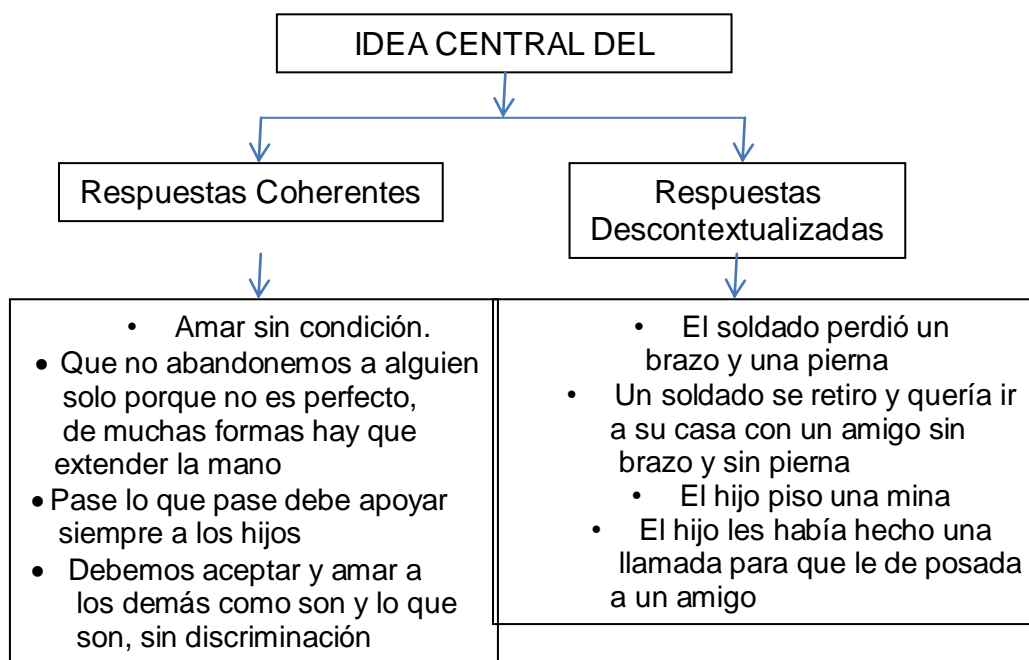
IDEA CENTRAL DEL

Respuestas Coherentes

Respuestas Descontextualizadas

- Amar sin condición.
- Que no abandonemos a alguien solo porque no es perfecto, de muchas formas hay que extender la mano
- Pase lo que pase debe apoyar siempre a los hijos
- Debemos aceptar y amar a los demás como son y lo que son, sin discriminación

- El soldado perdió un brazo y una pierna
- Un soldado se retiro y quería ir a su casa con un amigo sin brazo y sin pierna
- El hijo piso una mina
- El hijo les había hecho una llamada para que le de posada a un amigo